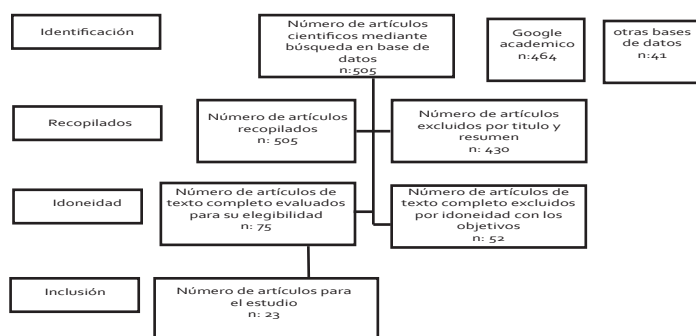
Identificación

Número de artículos cientificos mediante búsqueda en base de datos
n:505

Google academico
n:464

otras bases de datos
n:41

Recopilados

Número de artículos recopilados
n: 505

Número de artículos excluidos por titulo y resumen
n: 430

Idoneidad

Número de artículos de texto completo evaluados para su elegibilidad
n: 75

Número de artículos de texto completo excluidos por idoneidad con los objetivos
n: 52

Inclusión

Número de artículos para el estudio
n: 23